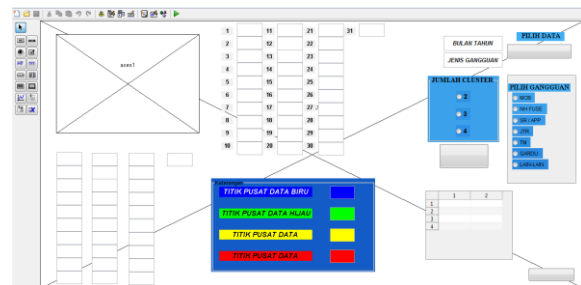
axes1

1 11 21 31
2 12 22
3 13 23
4 14 24
5 15 25
6 16 26
7 17 27
8 18 28
9 19 29
10 20 30

BULAN TAHUN
JENIS GANGGUAN

PILIH DATA

JUMLAH CLUSTER
2
3
4

PILIH GANGGUAN
BCB
NH FUSE
SR / APP
JTR
TR
GARDU
LAIN-LAIN

Keterangan
TITIK PUSAT DATA BIRU
TITIK PUSAT DATA HIJAU
TITIK PUSAT DATA
TITIK PUSAT DATA

| | 1 | 2 |
|---|---|---|
| 1 | | |
| 2 | | |
| 3 | | |
| 4 | | |